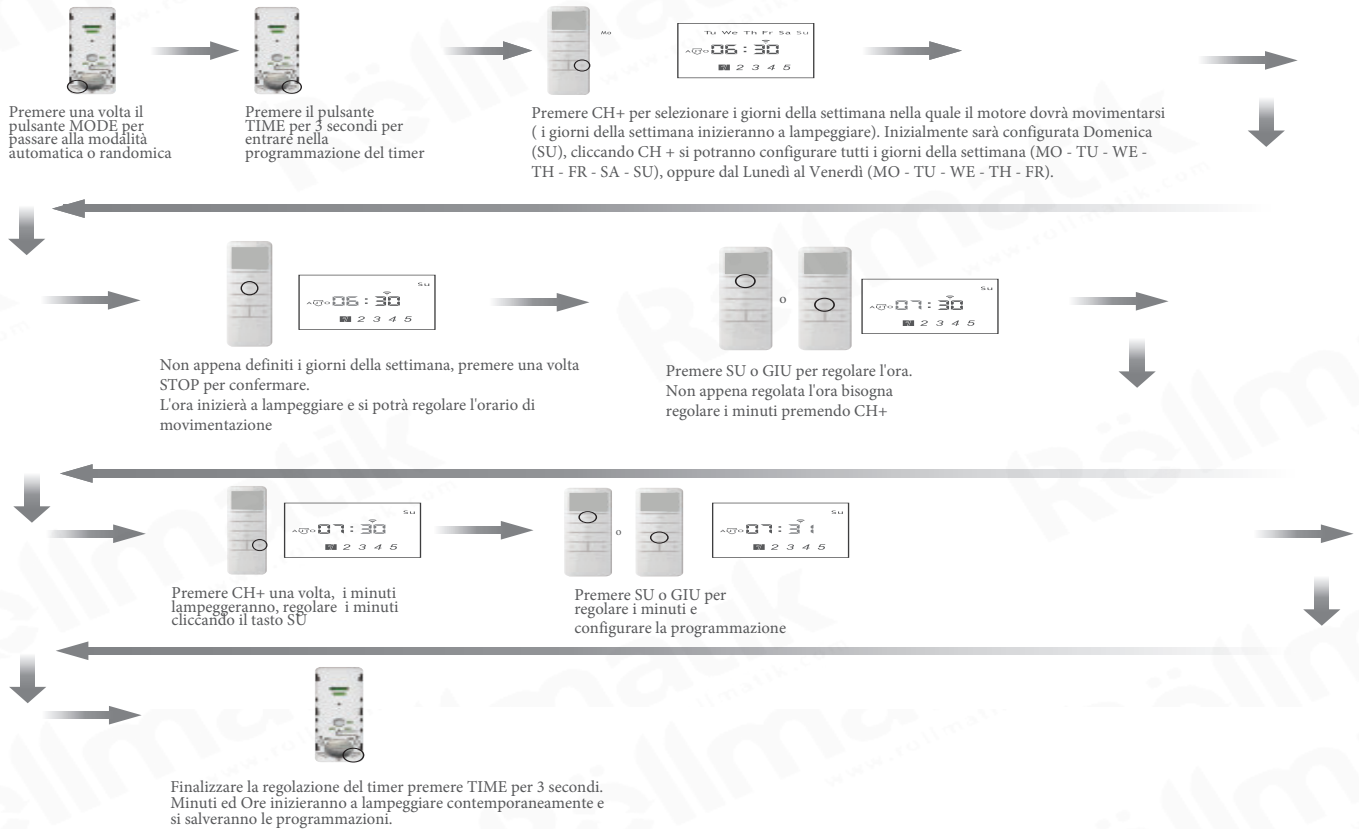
Premere una volta il pulsante MODE per passare alla modalità automatica o randomica

Premere il pulsante TIME per 3 secondi per entrare nella programmazione del timer

Mo Tu We Th Fr Sa Su
06:30
2 3 4 5

Premere CH+ per selezionare i giorni della settimana nella quale il motore dovrà movimentarsi ( i giorni della settimana inizieranno a lampeggiare). Inizialmente sarà configurata Domenica (SU), cliccando CH + si potranno configurare tutti i giorni della settimana (MO - TU - WE - TH - FR - SA - SU), oppure dal Lunedì al Venerdì (MO - TU - WE - TH - FR).

Su
06:30
2 3 4 5

Non appena definiti i giorni della settimana, premere una volta STOP per confermare.
L'ora inizierà a lampeggiare e si potrà regolare l'orario di movimentazione

o

Su
07:30
2 3 4 5

Premere SU o GIU per regolare l'ora.
Non appena regolata l'ora bisogna regolare i minuti premendo CH+

Su
07:30
2 3 4 5

Premere CH+ una volta, i minuti lampeggeranno, regolare i minuti cliccando il tasto SU

o

Su
07:31
2 3 4 5

Premere SU o GIU per regolare i minuti e configurare la programmazione

Finalizzare la regolazione del timer premere TIME per 3 secondi.
Minuti ed Ore inizieranno a lampeggiare contemporaneamente e si salveranno le programmazioni.